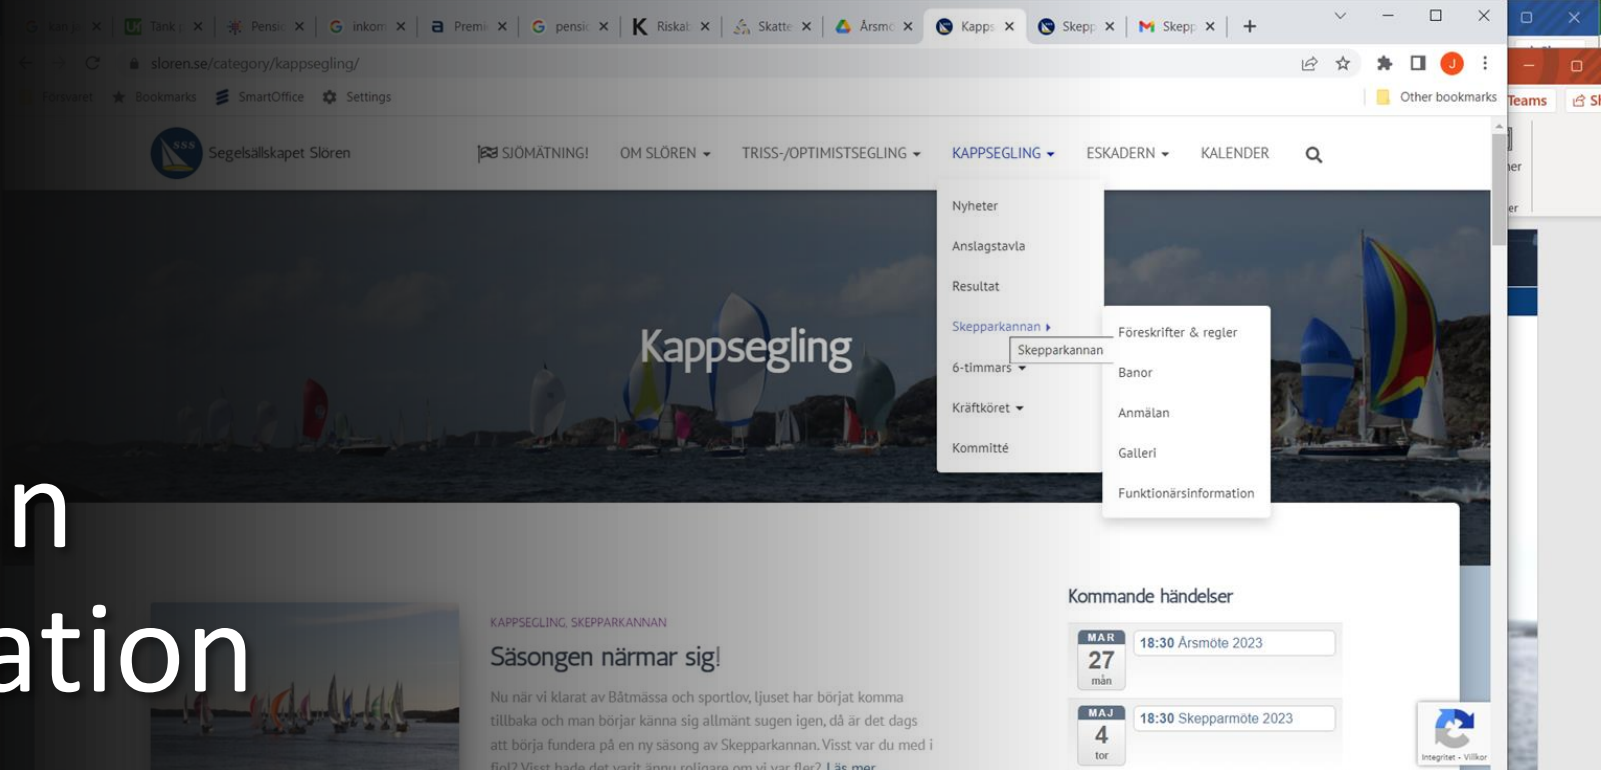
Tank | Pensi | inkom | Premi | pensi | Riskat | Skatte | Årsmö | Kapps | Skepp | Skepp

sloren.se/category/kappsegling/

Förvaret Bookmarks SmartOffice Settings Other bookmarks

Teams

Segelsällskapet Slören

SJÖMÄTNING! OM SLÖREN TRISS-/OPTIMISTSEGLING KAPPSEGLING ESKADERN KALENDER

Nyheter
Anslagstavla
Resultat
Skepparkannan
6-timmars
Kräftköret
Kommitté

Skepparkannan

Föreskrifter & regler
Banor
Anmälan
Galleri
Funktionärsinformation

Kappsegling

n
ation

KAPPSEGLING, SKEPPARKANNAN

Säsongen närmar sig!

Nu när vi klarat av Båtmässa och sportlov, ljuset har börjat komma tillbaka och man börjar känna sig allmänt sugen igen, då är det dags att börja fundera på en ny säsong av Skepparkannan. Visst var du med i fjol? Visst hade det varit ännu roligare om vi var fler? Läs mer

Kommande händelser

MAR 27 mån 18:30 Årsmöte 2023

MAJ 4 tor 18:30 Skepparmöte 2023

Integritet - Villkor